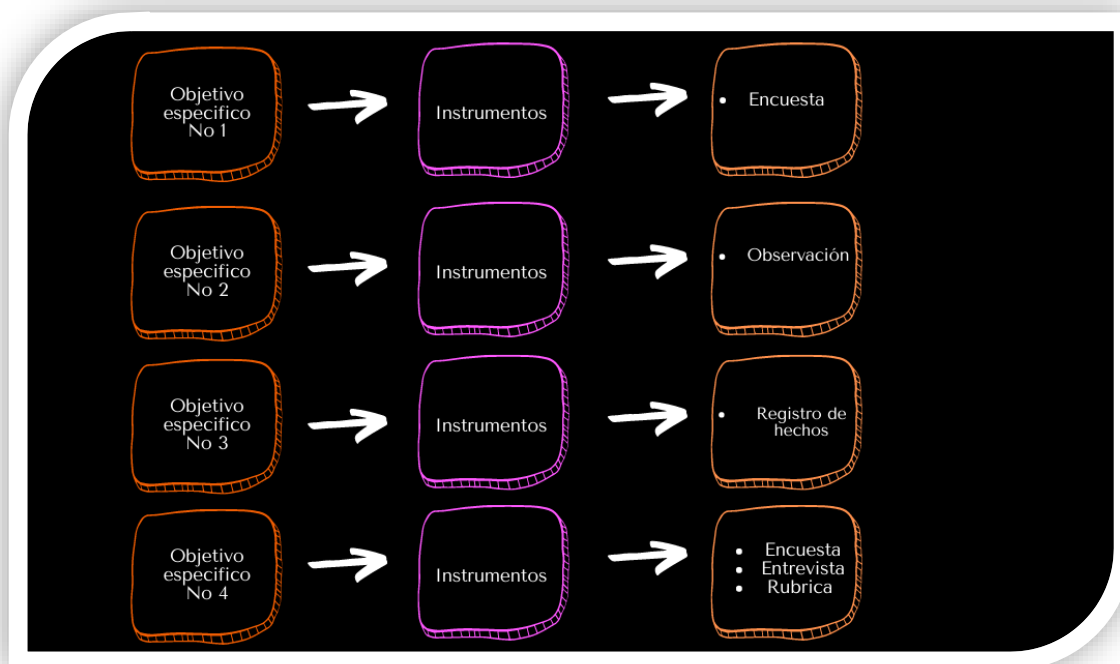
Objetivo especifico No 1

Instrumentos

• Encuesta

Objetivo especifico No 2

Instrumentos

• Observación

Objetivo especifico No 3

Instrumentos

• Registro de hechos

Objetivo especifico No 4

Instrumentos

• Encuesta
• Entrevista
• Rubrica